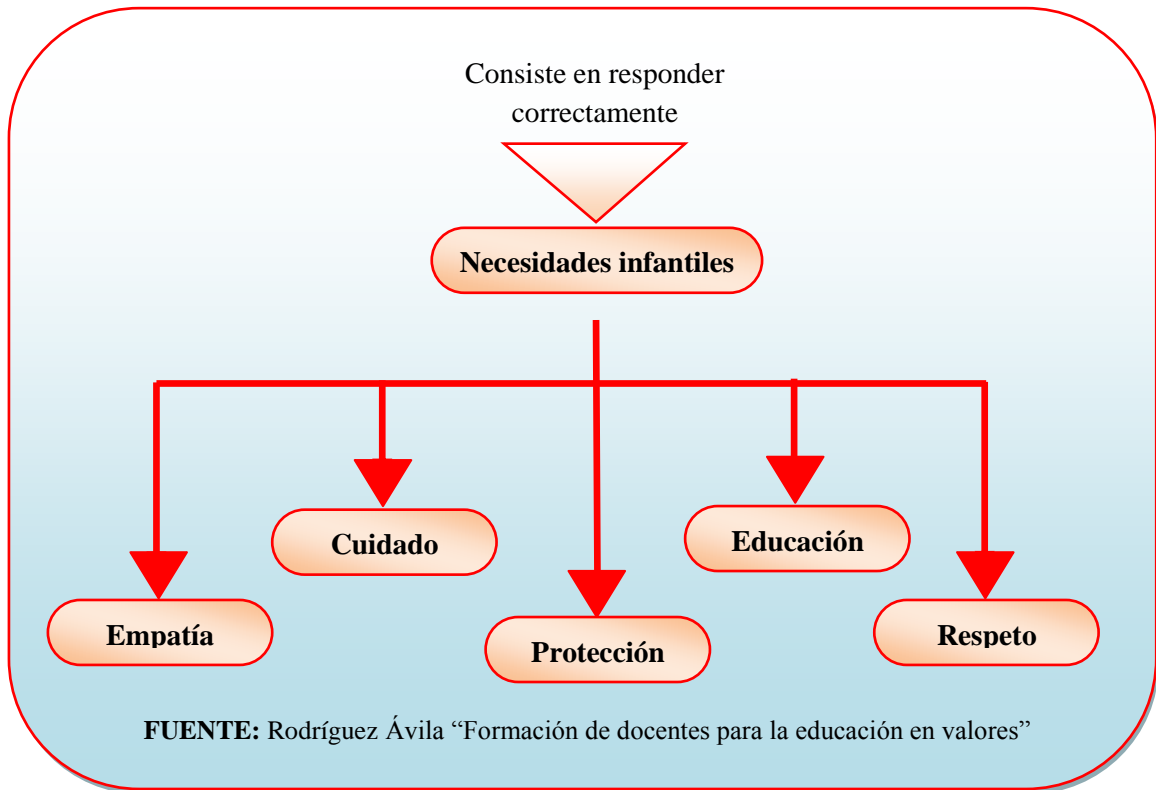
Consiste en responder correctamente

**Necesidades infantiles**

**Cuidado**

**Educación**

**Empatía**

**Protección**

**Respeto**

**FUENTE:** Rodríguez Ávila “Formación de docentes para la educación en valores”